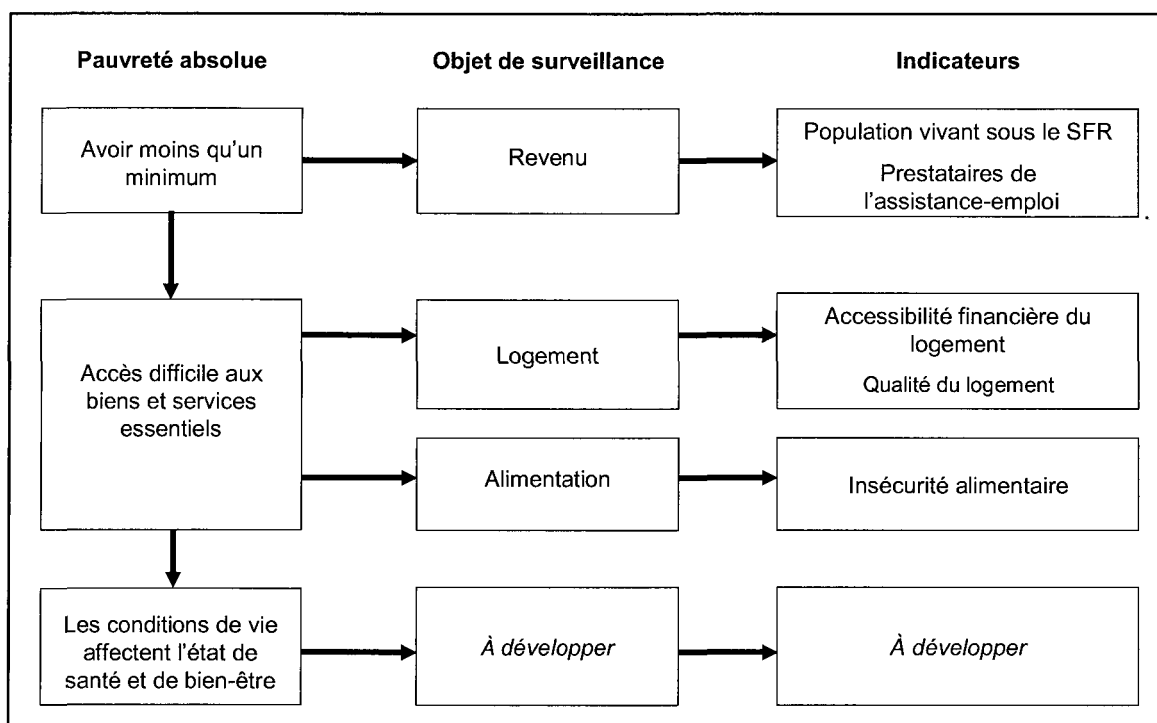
Pauvreté absolue

Objet de surveillance

Indicateurs

Avoir moins qu'un minimum

Revenu

Population vivant sous le SFR

Prestataires de l'assistance-emploi

Accès difficile aux biens et services essentiels

Logement

Accessibilité financière du logement

Qualité du logement

Alimentation

Insécurité alimentaire

Les conditions de vie affectent l'état de santé et de bien-être

À développer

À développer